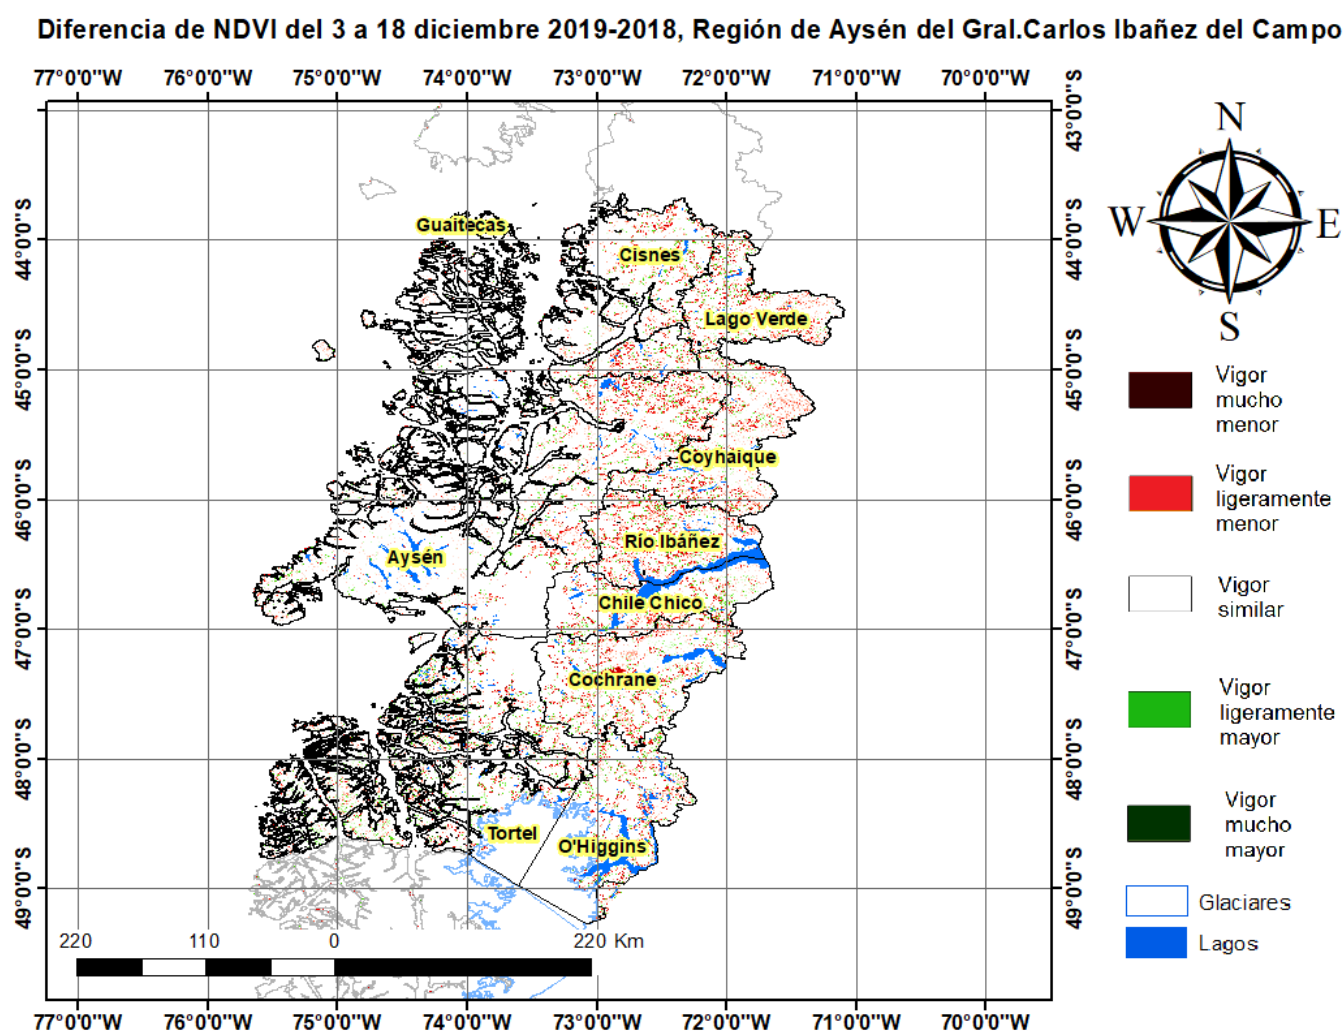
Diferencia de NDVI del 3 a 18 diciembre 2019-2018, Región de Aysén del Gral.Carlos Ibañez del Campo

77°0'0"W 76°0'0"W 75°0'0"W 74°0'0"W 73°0'0"W 72°0'0"W 71°0'0"W 70°0'0"W

43°0'0"S
44°0'0"S
45°0'0"S
46°0'0"S
47°0'0"S
48°0'0"S
49°0'0"S

44°0'0"S
45°0'0"S
46°0'0"S
47°0'0"S
48°0'0"S
49°0'0"S

N
W
E
S

Guaitecas
Cisnes
Lago Verde
Coyhaique
Aysén
Río Ibáñez
Chile Chico
Cochrane
Tortel
O'Higgins

Vigor mucho menor
Vigor ligeramente menor
Vigor similar
Vigor ligeramente mayor
Vigor mucho mayor
Glaciares
Lagos

220 110 0 220 Km

77°0'0"W 76°0'0"W 75°0'0"W 74°0'0"W 73°0'0"W 72°0'0"W 71°0'0"W 70°0'0"W